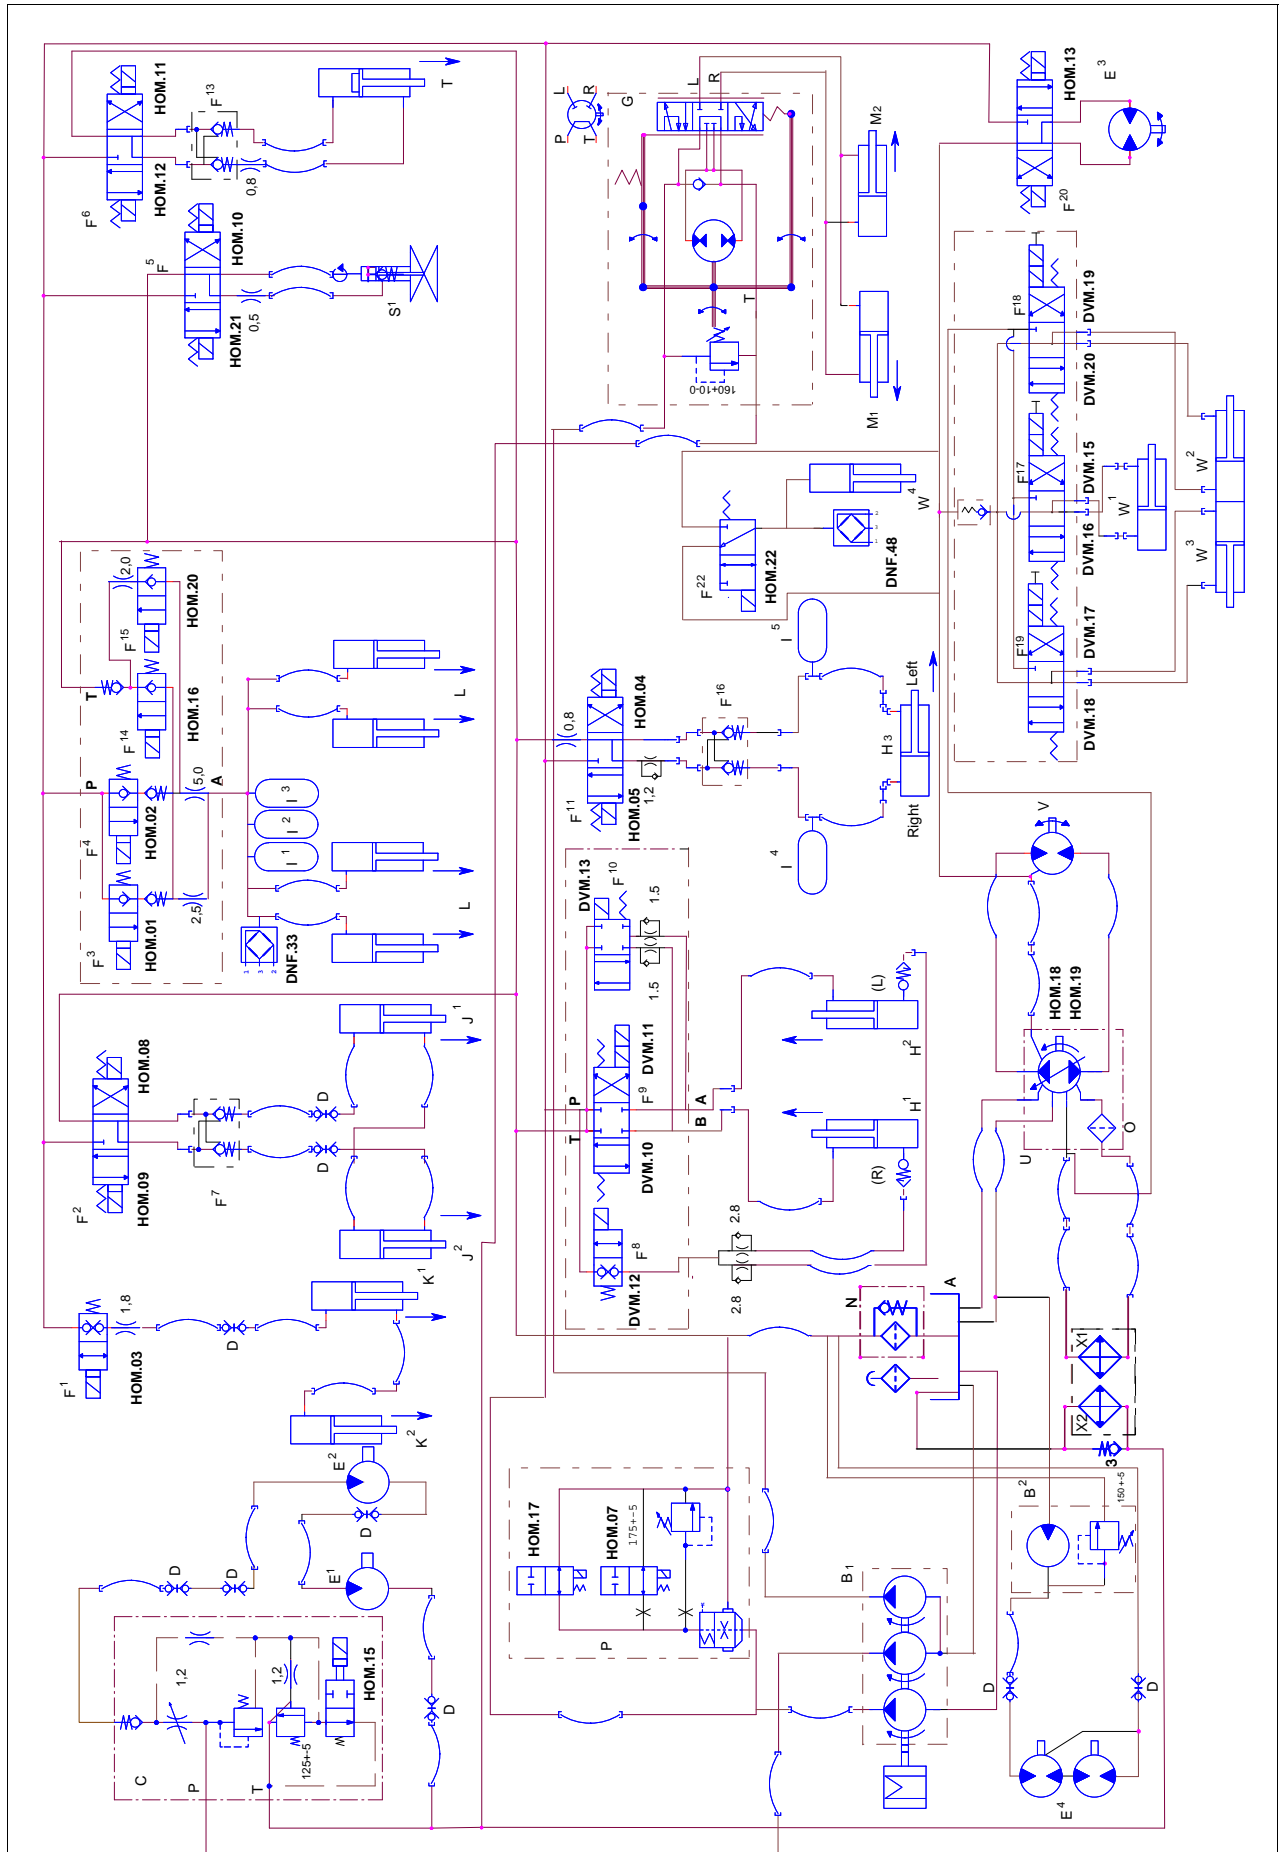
HOM.11
F13
T
F6
HOM.12
0,8
HOM.10
F5
S1
HOM.21
0,5
L
R
P
T
G
L
R
M2
T
160+10-0
M1
HOM.13
E3
F20
F18
DVM.19
DVM.20
DVM.15
W2
W1
F17
W4
DVM.16
W3
DNF.48
HOM.22
F22
F19
DVM.17
DVM.18
2,0
HOM.20
F15
T
HOM.16
F14
P
F4
HOM.02
5,0
A
L
I3
I2
I1
L
HOM.01
F3
2,5
DNF.33
I5
Left
HOM.04
F16
0,8
H3
F11
HOM.05
1,2
Right
I4
DVM.13
F10
1.5
1.5
(L)
H2
DVM.11
P
F9
B
A
T
H1
DVM.10
(R)
F8
2.8
2.8
DVM.12
V
HOM.18
HOM.19
U
O
HOM.08
D
J1
D
HOM.09
F7
F2
J2
K1
1,8
F1
HOM.03
D
N
A
X1
X2
K2
E2
D
3
B2
150+-5
HOM.17
HOM.07
175+-5
P
E1
D
D
B1
1,2
1,2
HOM.15
C
P
T
125+-5
D
D
D
E4